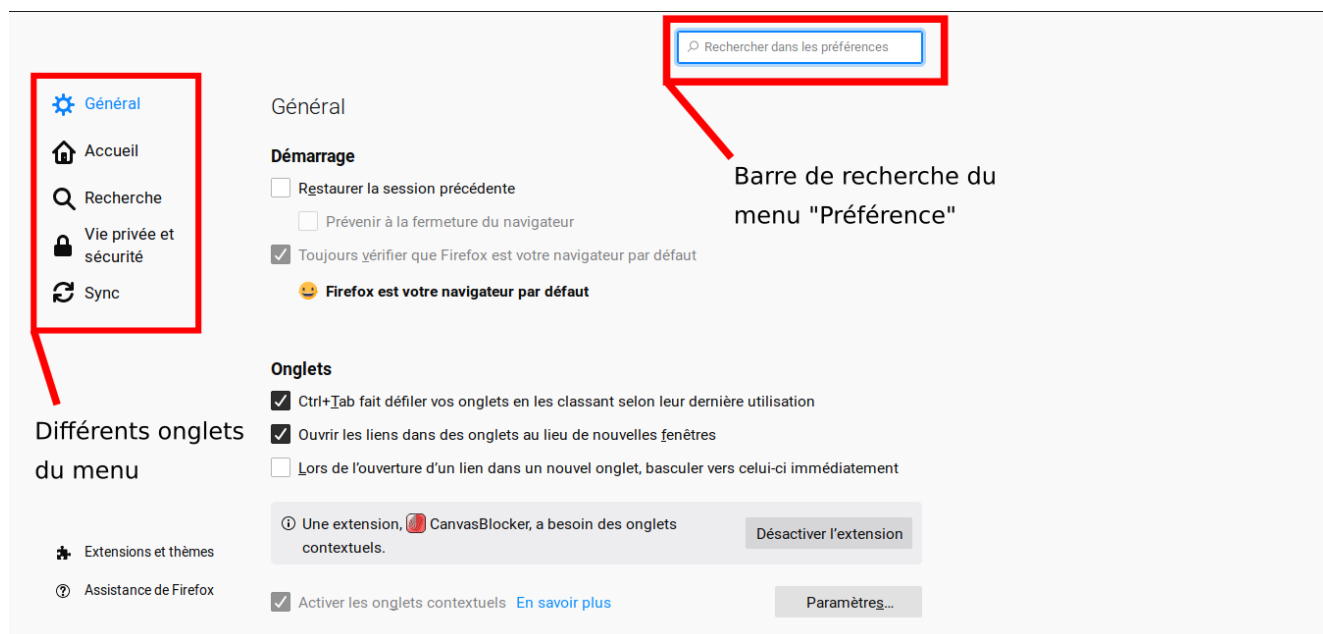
Rechercher dans les préférences

Général

Accueil

Recherche

Vie privée et sécurité

Sync

Général

Démarrage

Restaurer la session précédente

Prévenir à la fermeture du navigateur

Toujours vérifier que Firefox est votre navigateur par défaut

Firefox est votre navigateur par défaut

Barre de recherche du menu "Préférence"

Onglets

Ctrl+Tab fait défiler vos onglets en les classant selon leur dernière utilisation

Ouvrir les liens dans des onglets au lieu de nouvelles fenêtres

Lors de l'ouverture d'un lien dans un nouvel onglet, basculer vers celui-ci immédiatement

Différents onglets du menu

Une extension, CanvasBlocker, a besoin des onglets contextuels.

Désactiver l'extension

Extensions et thèmes

Assistance de Firefox

Activer les onglets contextuels En savoir plus

Paramètres…